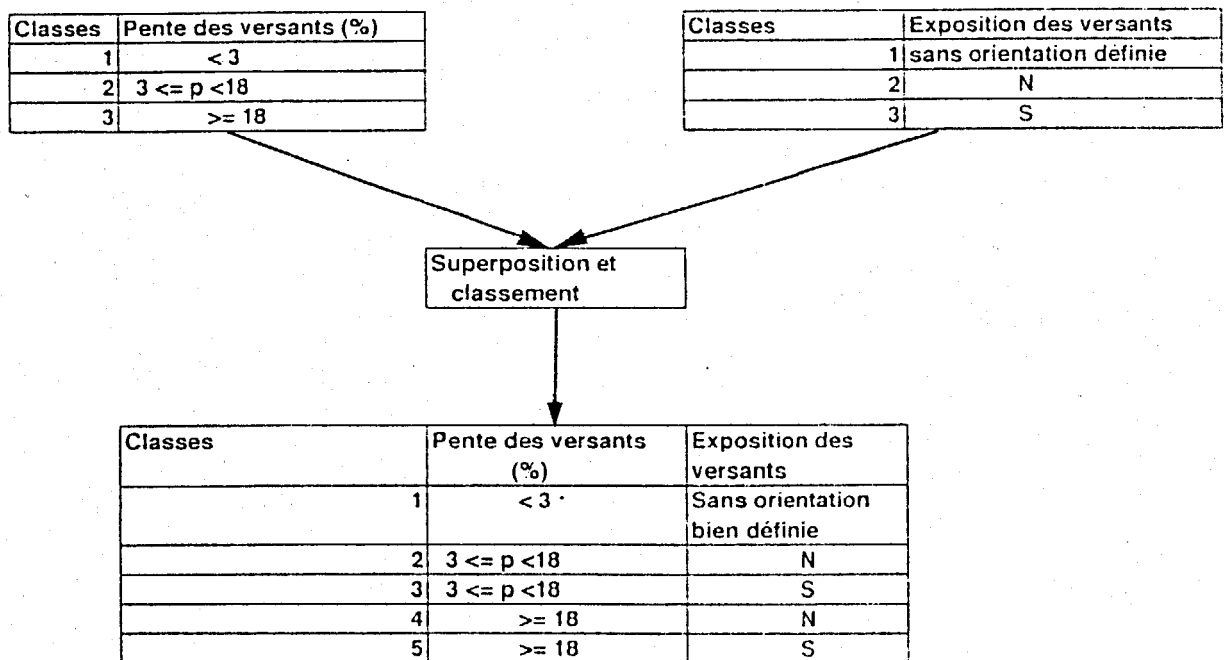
| Classes | Pente des versants (%) |
|---|---|
| 1 | < 3 |
| 2 | 3 <= p <18 |
| 3 | >= 18 |

| Classes | Exposition des versants |
|---|---|
| 1 | sans orientation définie |
| 2 | N |
| 3 | S |

Superposition et classement

| Classes | Pente des versants (%) | Exposition des versants |
|---|---|---|
| 1 | < 3 | Sans orientation bien définie |
| 2 | 3 <= p <18 | N |
| 3 | 3 <= p <18 | S |
| 4 | >= 18 | N |
| 5 | >= 18 | S |